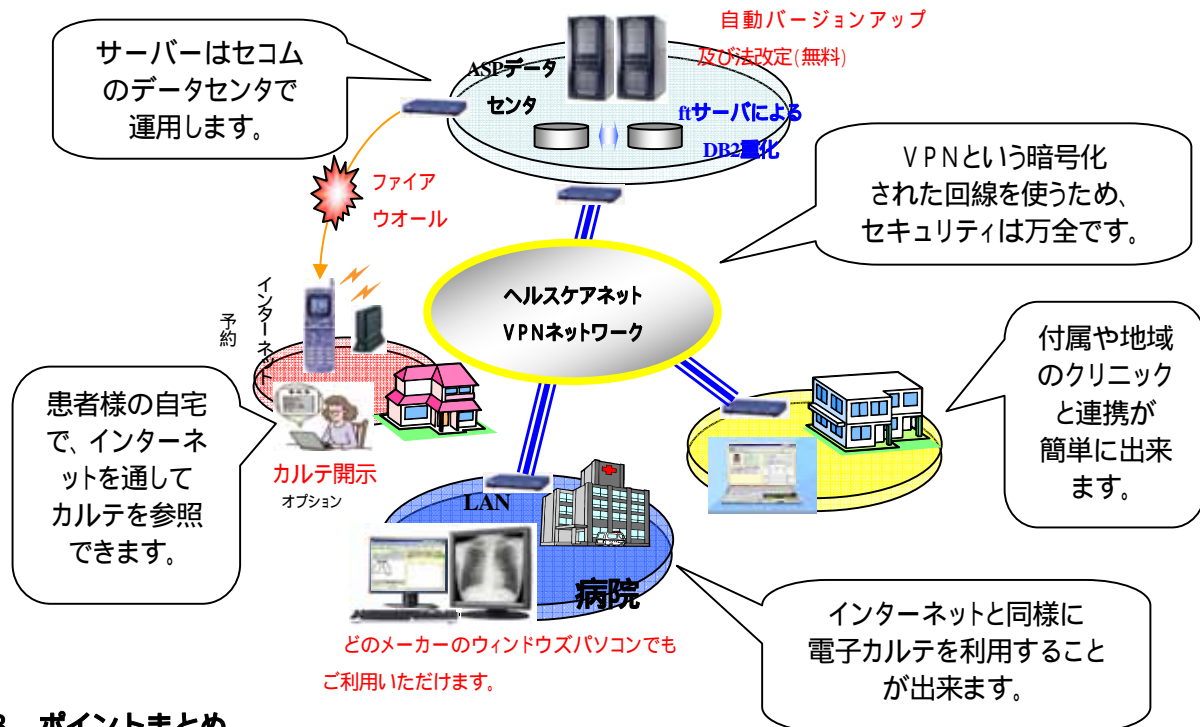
サーバーはセコムのデータセンタで運用します。

ASPデータセンタ

自動バージョンアップ及び法改定(無料)

ftサーバによる

DB2重化

ファイアウオール

VPNという暗号化された回線を使うため、セキュリティは万全です。

ヘルスケアネット
VPNネットワーク

予約

インターネット

患者様の自宅で、インターネットを通してカルテを参照できます。

カルテ開示
オプション

付属や地域のクリニックと連携が簡単に出来ます。

LAN

病院

どのメーカーのウィンドウズパソコンでもご利用いただけます。

インターネットと同様に電子カルテを利用することが出来ます。

3 ポイントまとめ